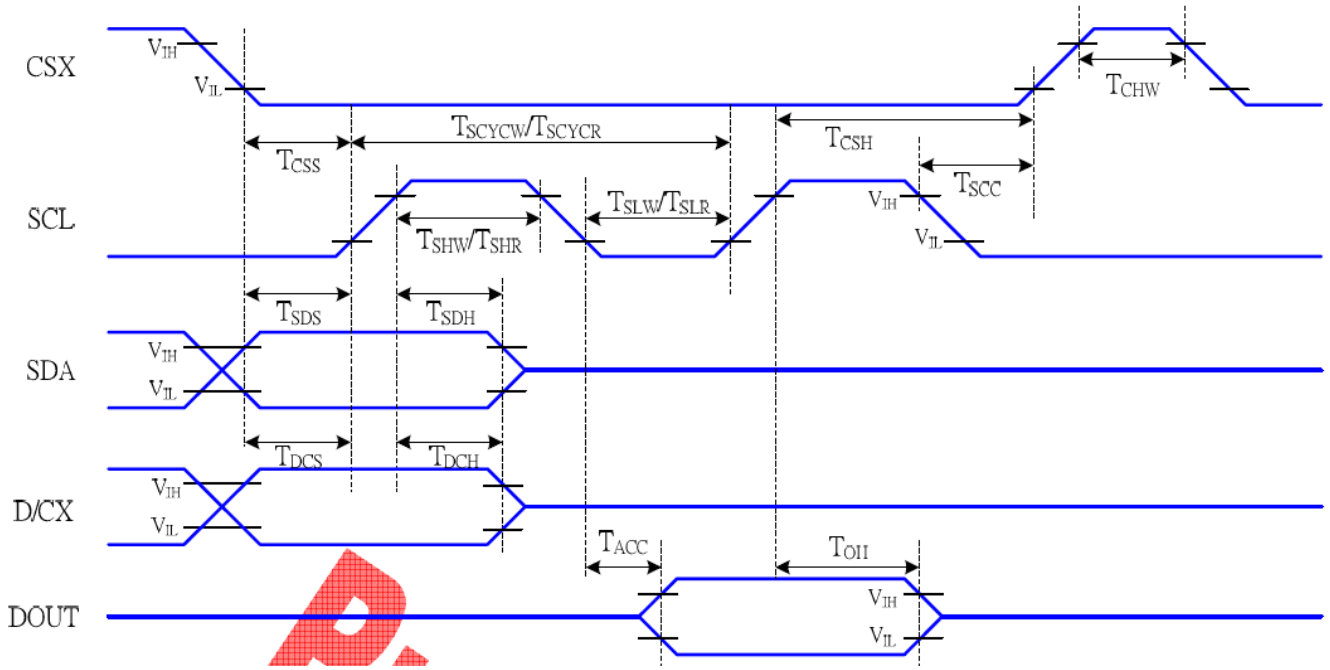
CSX
$V_{IH}$
$V_{IL}$
$T_{CHW}$
$T_{CSS}$
$T_{SCYCW}/T_{SCYCR}$
$T_{CSH}$
$T_{SCC}$
SCL
$T_{SHW}/T_{SHR}$
$T_{SLW}/T_{SLR}$
$V_{IH}$
$V_{IL}$
$T_{SDS}$
$T_{SDH}$
SDA
$V_{IH}$
$V_{IL}$
$T_{DCS}$
$T_{DCH}$
D/CX
$V_{IH}$
$V_{IL}$
$T_{ACC}$
$T_{OH}$
DOUT
$V_{IH}$
$V_{IL}$